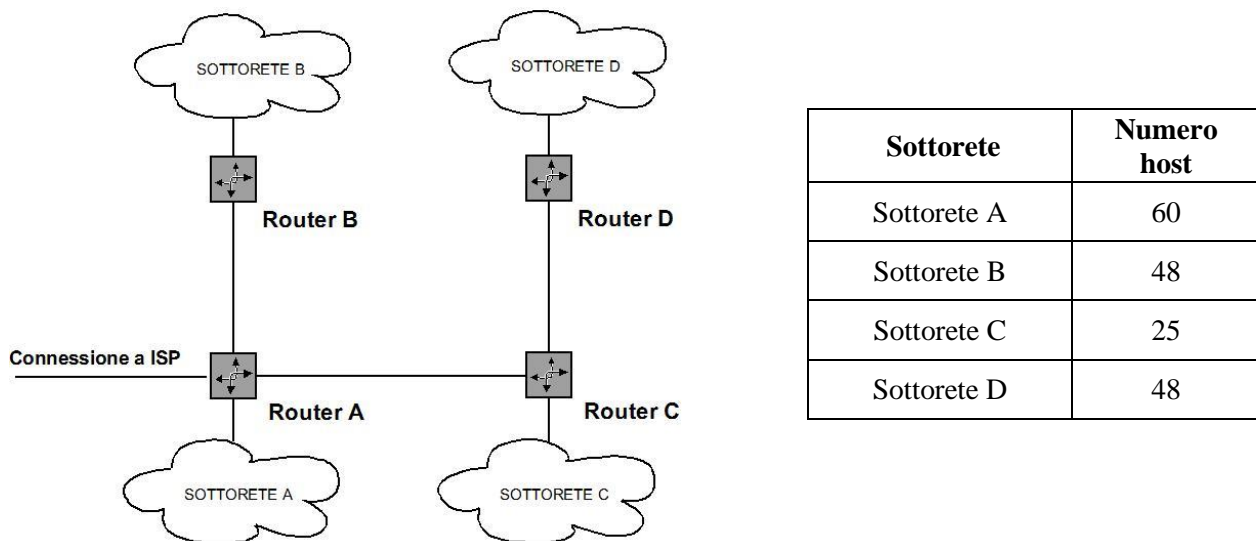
SOTTORETE B

SOTTORETE D

Router B

Router D

Connessione a ISP

Router A

Router C

SOTTORETE A

SOTTORETE C

| Sottorete | Numero host |
|---|---|
| Sottorete A | 60 |
| Sottorete B | 48 |
| Sottorete C | 25 |
| Sottorete D | 48 |